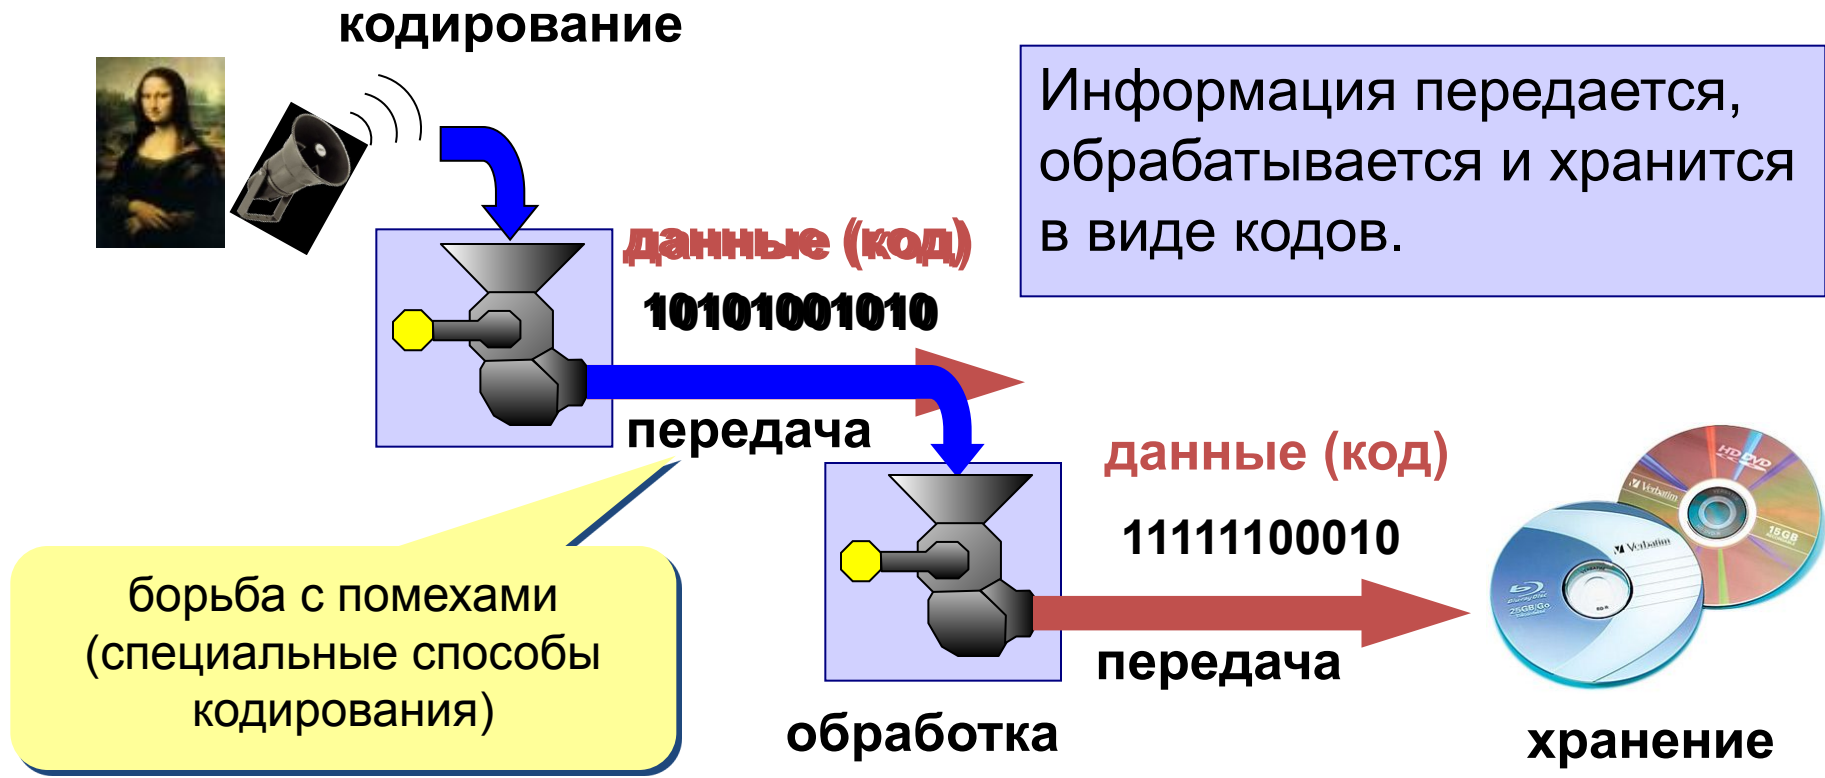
кодирование

Информация передается, обрабатывается и хранится в виде кодов.

данные (код)

10101001010

передача

данные (код)

11111100010

борьба с помехами (специальные способы кодирования)

передача

обработка

хранение